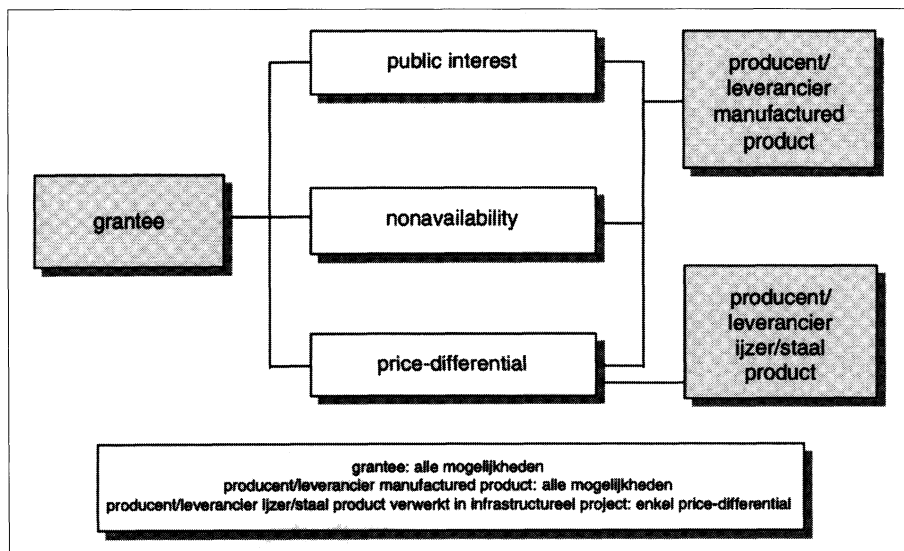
grantee

public interest

nonavailability

price-differential

producent/ leverancier manufactured product

producent/ leverancier ijzer/staal product

grantee: alle mogelijkheden
producent/leverancier manufactured product: alle mogelijkheden
producent/leverancier ijzer/staal product verwerkt in infrastructureel project: enkel price-differential